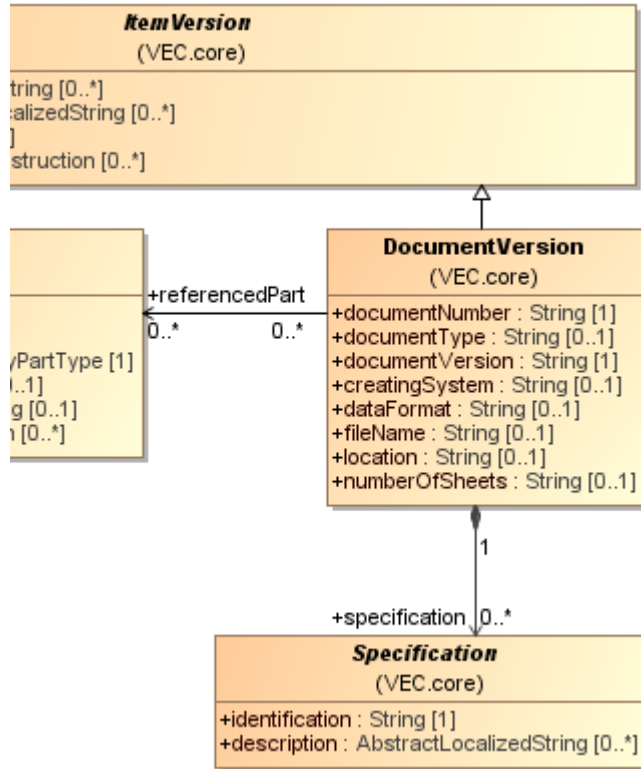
ItemVersion
(VEC.core)
tring [0..*]
alizedString [0..*]
]
struction [0..*]

+referencedPart
0..*
0..*

yPartType [1]
..1]
g [0..1]
n [0..*]

DocumentVersion
(VEC.core)
+documentNumber : String [1]
+documentType : String [0..1]
+documentVersion : String [1]
+creatingSystem : String [0..1]
+dataFormat : String [0..1]
+fileName : String [0..1]
+location : String [0..1]
+numberOfSheets : String [0..1]

1

+specification 0..*

Specification
(VEC.core)
+identification : String [1]
+description : AbstractLocalizedString [0..*]